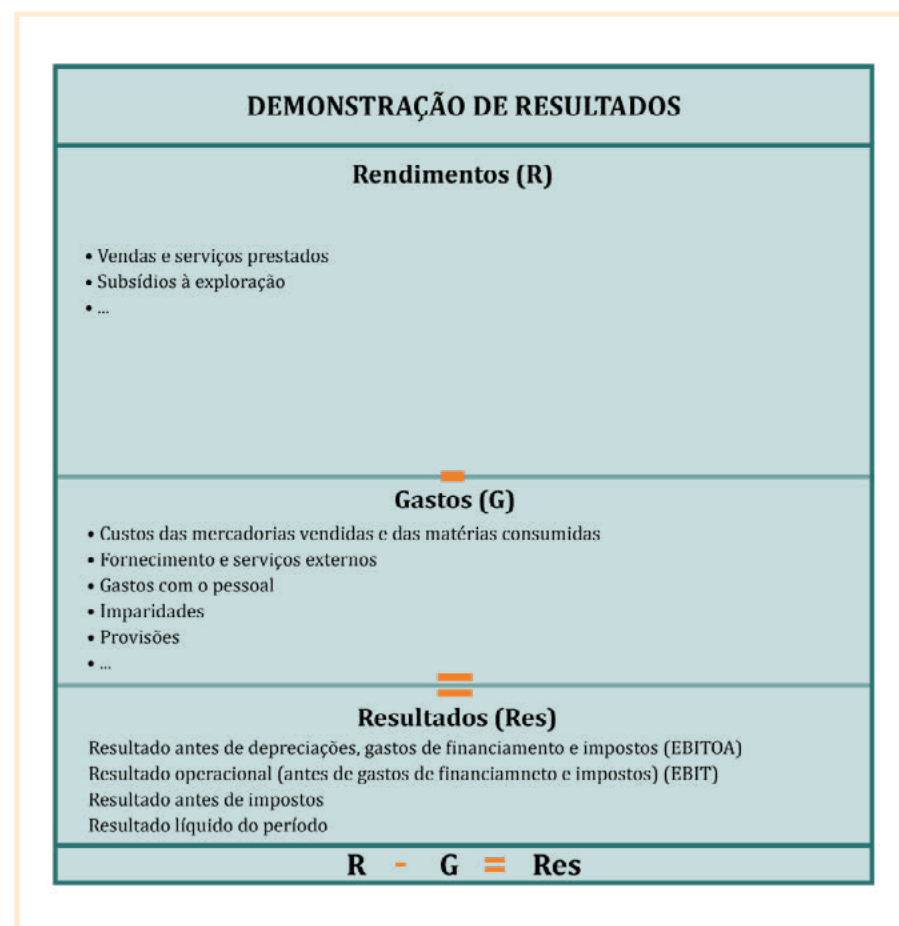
DEMONSTRAÇÃO DE RESULTADOS

Rendimentos (R)

• Vendas e serviços prestados
• Subsídios à exploração
• ...

-

Gastos (G)

• Custos das mercadorias vendidas e das matérias consumidas
• Fornecimento e serviços externos
• Gastos com o pessoal
• Imparidades
• Provisões
• ...

=

Resultados (Res)

Resultado antes de depreciações, gastos de financiamento e impostos (EBITOA)
Resultado operacional (antes de gastos de financiamneto e impostos) (EBIT)
Resultado antes de impostos
Resultado líquido do período

R - G = Res